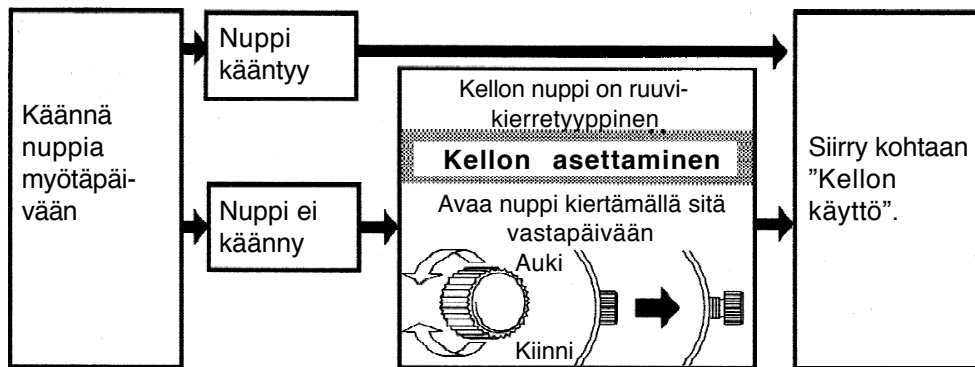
Käännä nuppia myötäpäivään

Nuppi kääntyy

Nuppi ei käänny

Kellon nuppi on ruuvikierretyyppinen.

Kellon asettaminen

Avaa nuppi kiertämällä sitä vastapäivään

Auki

Kiinni

Siirry kohtaan ”Kellon käyttö”.